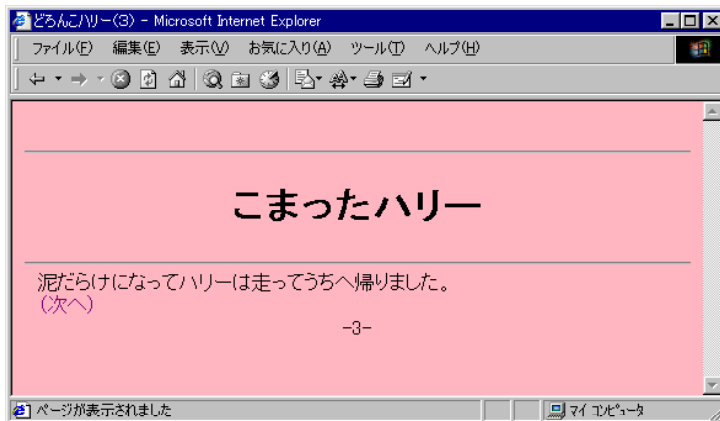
どろんこハリー(3) - Microsoft Internet Explorer

ファイル(F) 編集(E) 表示(V) お気に入り(A) ツール(T) ヘルプ(H)

こまったハリー

泥だらけになってハリーは走ってうちへ帰りました。
(次へ)

-3-

ページが表示されました

マイ コンピュータ